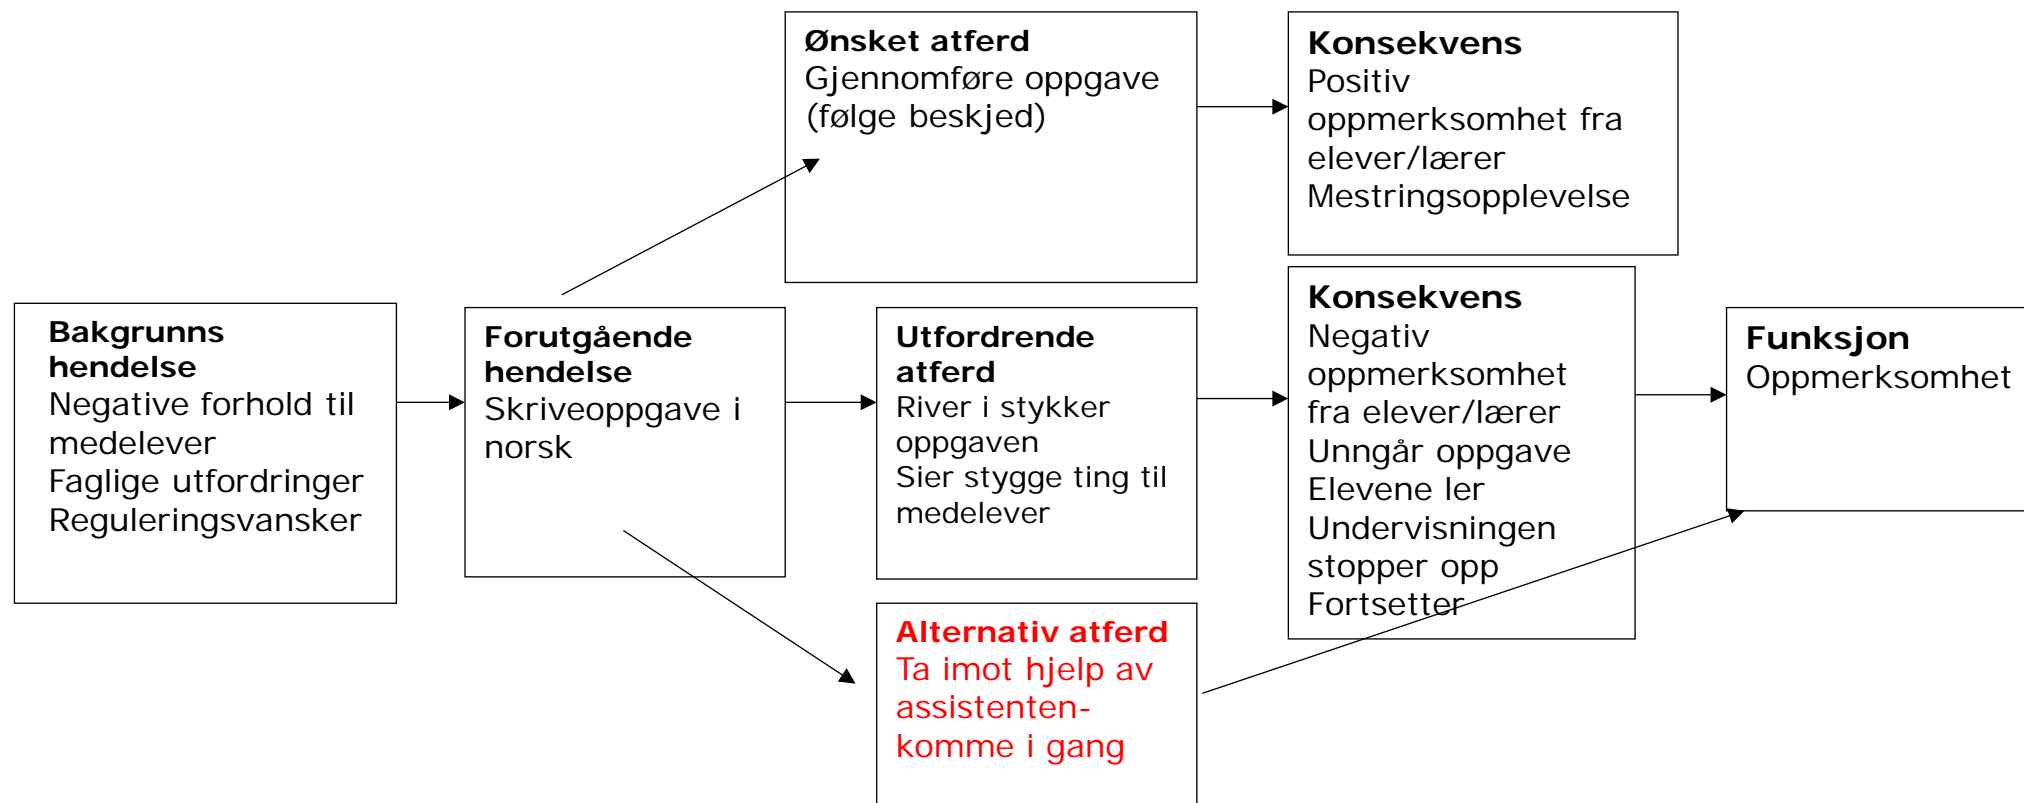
Ønsket atferd
Gjennomføre oppgave (følge beskjed)

Konsekvens
Positiv oppmerksomhet fra elever/lærer
Mestringsopplevelse

Bakgrunns hendelse
Negative forhold til medelever
Faglige utfordringer
Reguleringsvansker

Forutgående hendelse
Skriveoppgave i norsk

Utfordrende atferd
River i stykker oppgaven
Sier stygge ting til medelever

Konsekvens
Negativ oppmerksomhet fra elever/lærer
Unngår oppgave
Elevene ler
Undervisningen stopper opp
Fortsetter

Funksjon
Oppmerksomhet

Alternativ atferd
Ta imot hjelp av assistenten-komme i gang